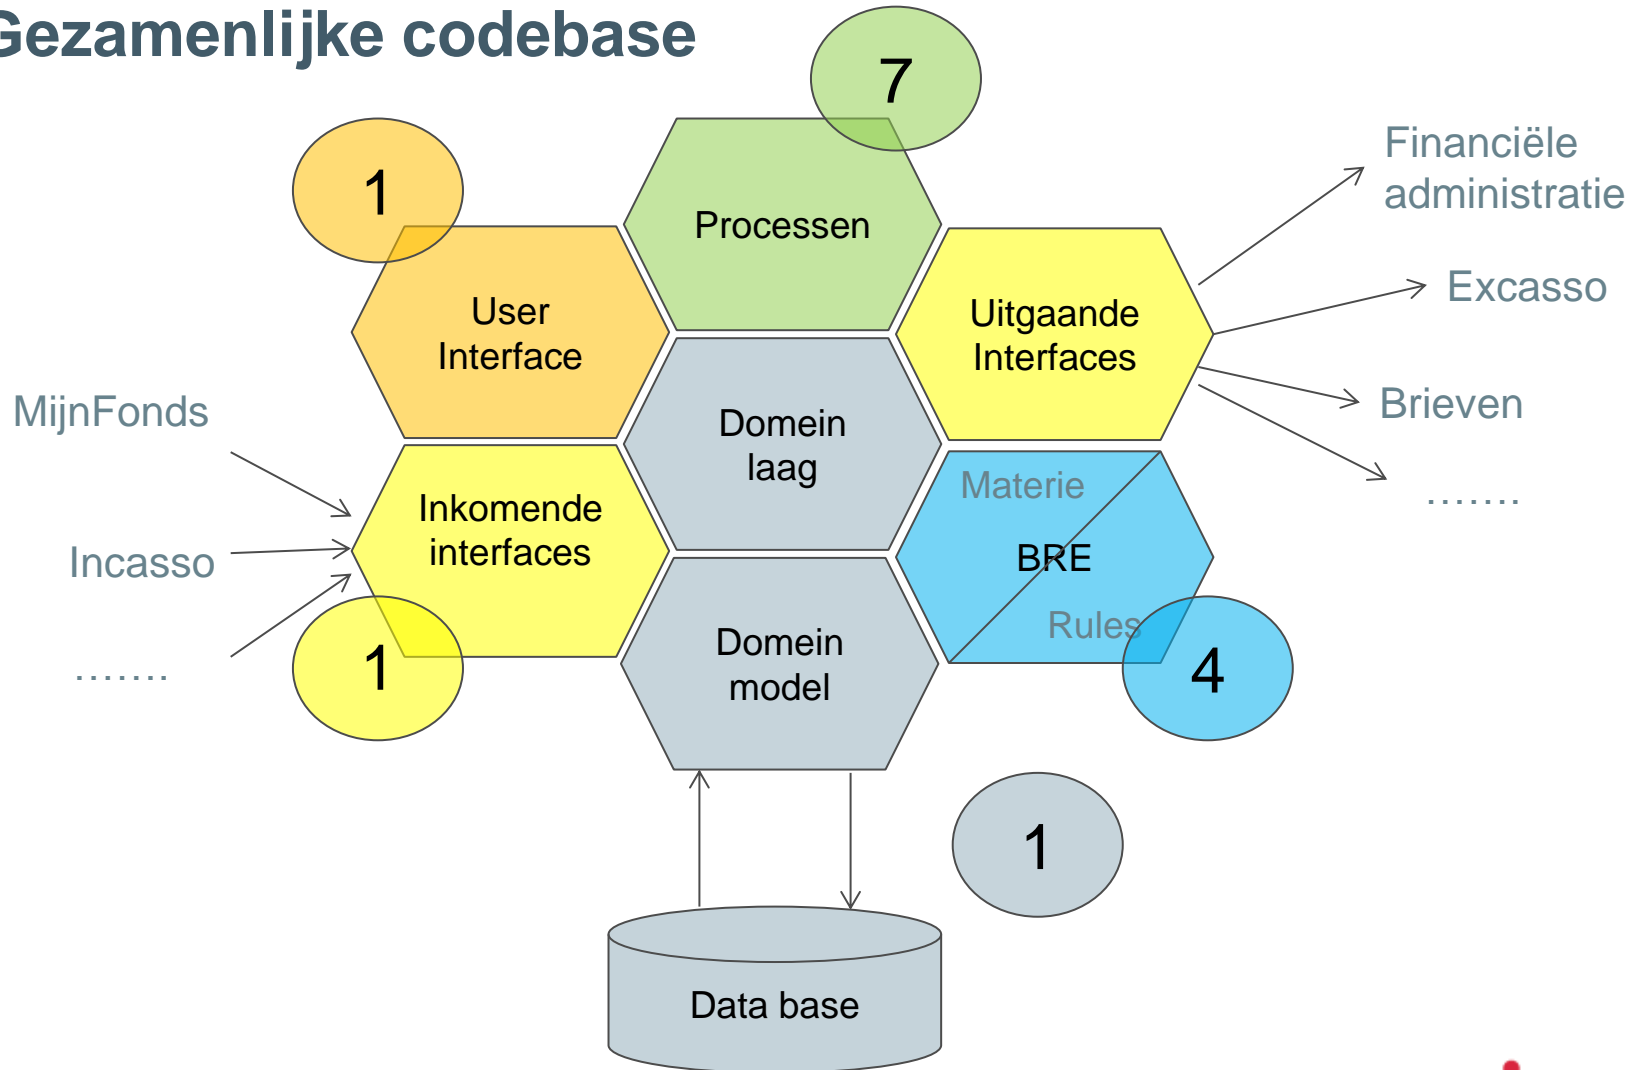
Gezamenlijke codebase

7

1

Processen

Financiële administratie

User Interface

Uitgaande Interfaces

Excasso

Brieven

MijnFonds

Domein laag

.......

Materie

Inkomende interfaces

BRE

Incasso

Rules

1

Domein model

4

.......

1

Data base